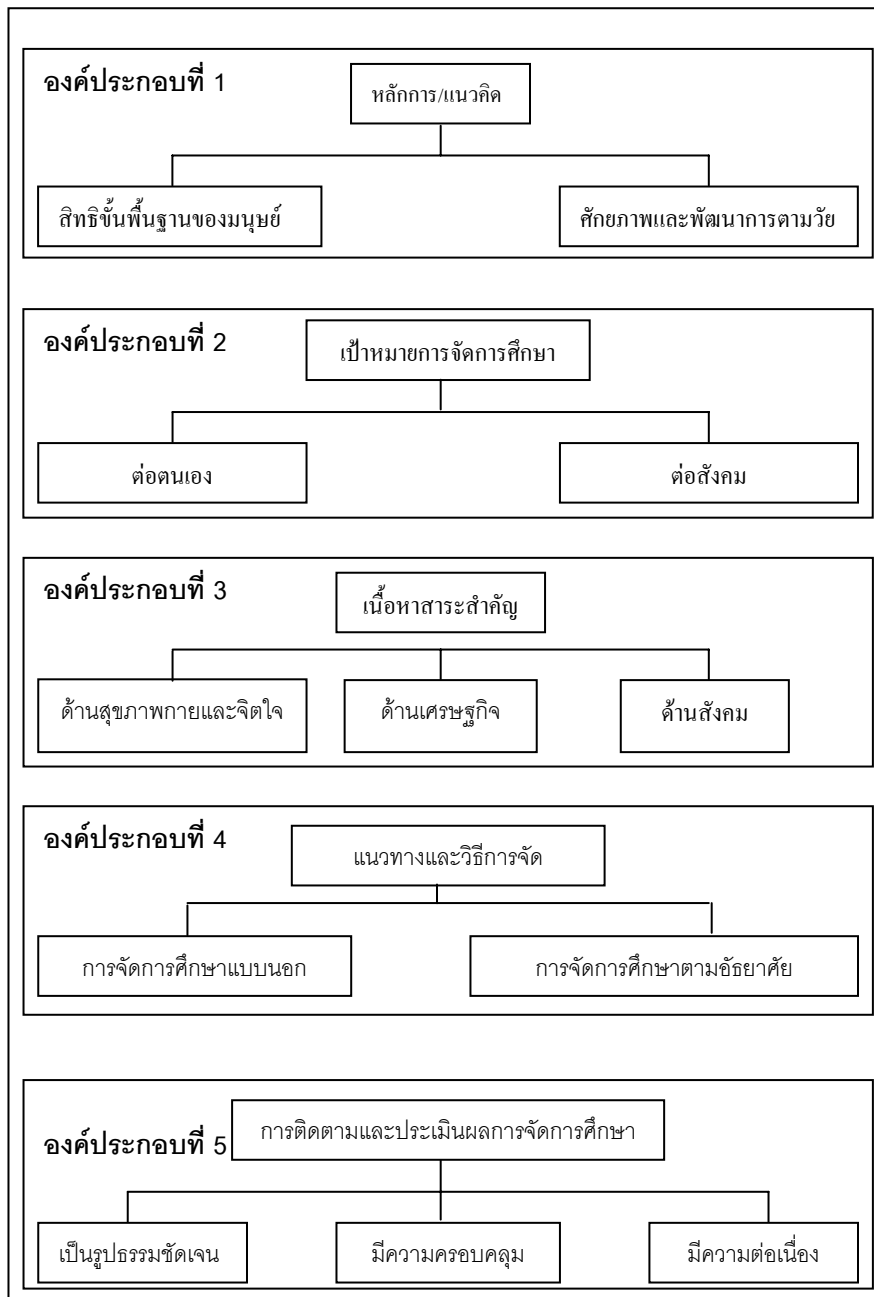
องค์ประกอบที่ 1

หลักการ/แนวคิด

สิทธิขั้นพื้นฐานของมนุษย์

ศักยภาพและพัฒนาการตามวัย

องค์ประกอบที่ 2

เป้าหมายการจัดการศึกษา

ต่อตนเอง

ต่อสังคม

องค์ประกอบที่ 3

เนื้อหาสาระสำคัญ

ด้านสุขภาพกายและจิตใจ

ด้านเศรษฐกิจ

ด้านสังคม

องค์ประกอบที่ 4

แนวทางและวิธีการจัด

การจัดการศึกษาแบบนอก

การจัดการศึกษาตามอัธยาศัย

องค์ประกอบที่ 5

การติดตามและประเมินผลการจัดการศึกษา

เป็นรูปธรรมชัดเจน

มีความครอบคลุม

มีความต่อเนื่อง